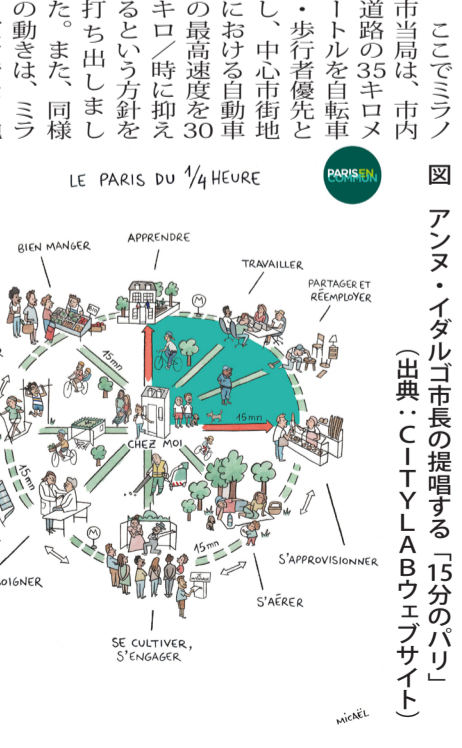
ここでミラノ市当局は、市内道路の35キロメートルを自転車・歩行者優先とし、中心市街地における自動車の最高速度を30キロ/時に抑えるという方針を打ち出しました。また、同様の動きは、ミラ

図　アンヌ・イダルゴ市長の提唱する「15分のパリ」（出典：CITYLABウェブサイト）

PARIS EN COMMUN

LE PARIS DU 1/4 HEURE

BIEN MANGER
APPRENDRE
TRAVAILLER
PARTAGER ET RÉEMPLOYER
15mn
15mn
15mn
15mn
CHEZ MOI
M
M
S'APPROVISIONNER
S'AÉRER
SE CULTIVER, S'ENGAGER
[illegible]OIGNER
MICAËL